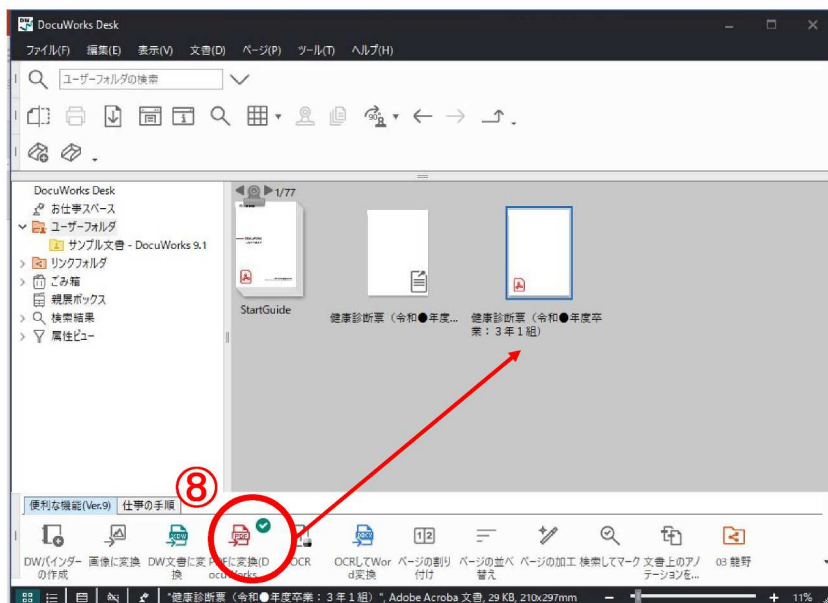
DocuWorks Desk

ファイル(F) 編集(E) 表示(V) 文書(D) ページ(P) ツール(T) ヘルプ(H)

ユーザーフォルダの検索

DocuWorks Desk
お仕事スペース
ユーザーフォルダ
サンプル文書 - DocuWorks 9.1
リンクフォルダ
ごみ箱
親展ボックス
検索結果
属性ビュー

1/77

StartGuide

健康診断票（令和●年度...

健康診断票（令和●年度卒業：３年１組）

⑧

便利な機能(Ver.9) 仕事の手順

DWバインダーの作成 画像に変換 DW文書に変換 PDFに変換(DocuWorks OCR OCRしてWord変換 ページの割り付け ページの並べ替え ページの加工 検索してマーク 文書上のアノテーションを... 03 龍野

"健康診断票（令和●年度卒業：３年１組）", Adobe Acroba 文書, 29 KB, 210x297mm 11%